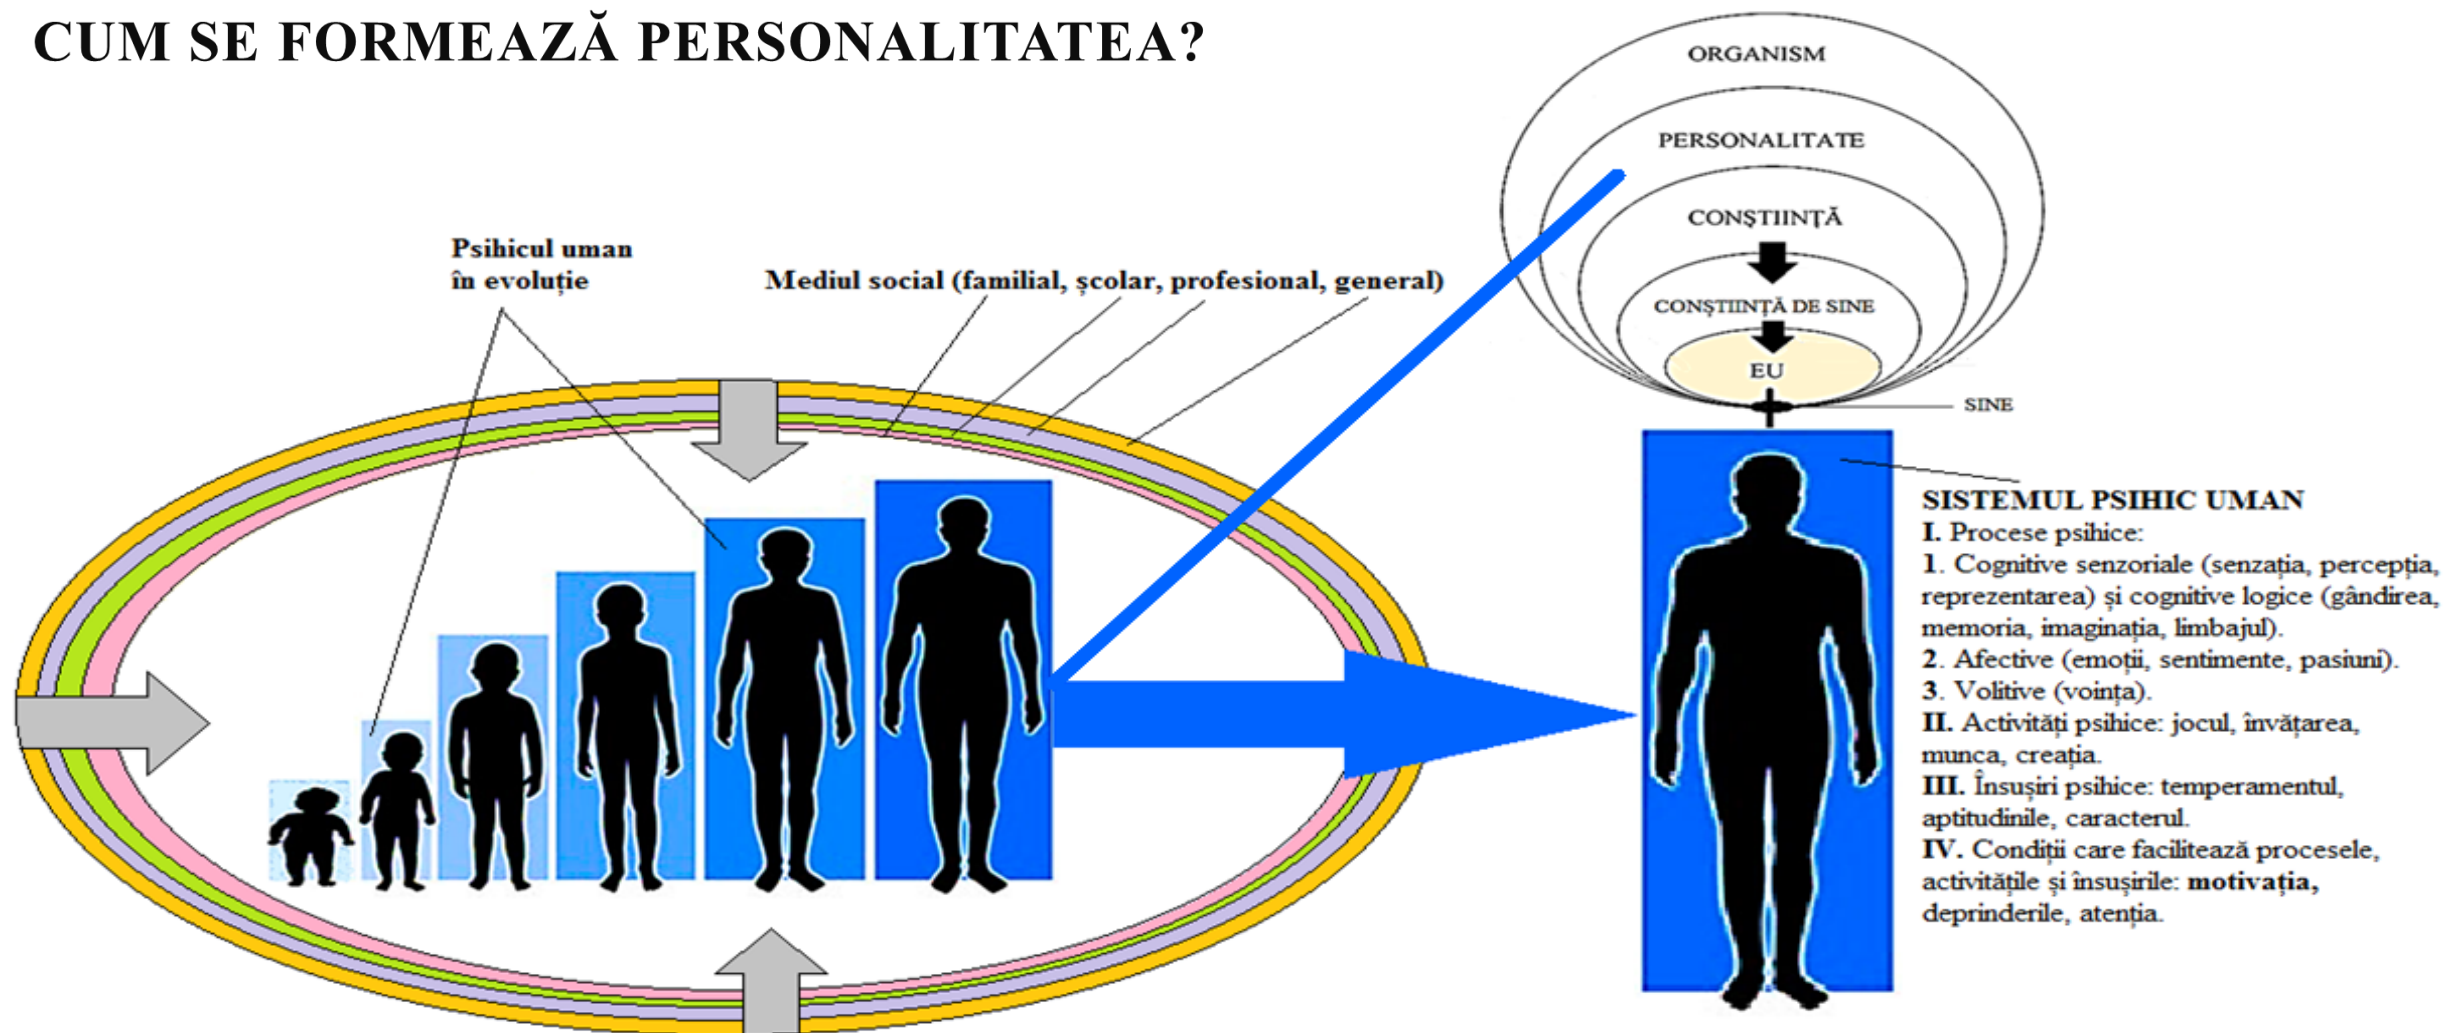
CUM SE FORMEAZĂ PERSONALITATEA?

ORGANISM
PERSONALITATE
CONȘTIINȚĂ
CONȘTIINȚĂ DE SINE
EU
SINE

Psihicul uman în evoluție

Mediul social (familial, școlar, profesional, general)

SISTEMUL PSIHIC UMAN
I. Procese psihice:
1. Cognitive senzoriale (senzația, percepția, reprezentarea) și cognitive logice (gândirea, memoria, imaginația, limbajul).
2. Afective (emoții, sentimente, pasiuni).
3. Volitive (voința).
II. Activități psihice: jocul, învățarea, munca, creația.
III. Însușiri psihice: temperamentul, aptitudinile, caracterul.
IV. Condiții care facilitează procesele, activitățile și însușirile: motivația, deprinderile, atenția.